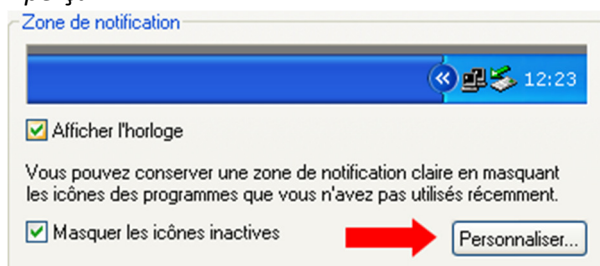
Zone de notification

12:23

Afficher l'horloge

Vous pouvez conserver une zone de notification claire en masquant les icônes des programmes que vous n'avez pas utilisés récemment.

Masquer les icônes inactives

Personnaliser...